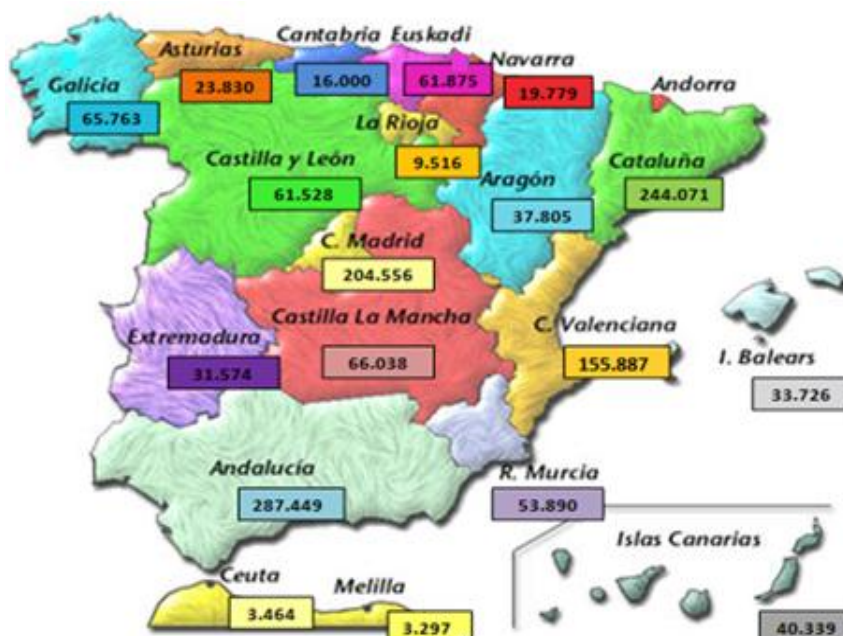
Cantabria
Euskadi
Asturias
Navarra
Galicia
23.830
16.000
61.875
19.779
Andorra
65.763
La Rioja
Castilla y León
9.516
Cataluña
Aragón
61.528
244.071
37.805
C. Madrid
204.556
Castilla La Mancha
C. Valenciana
Extremadura
I. Balears
66.038
155.887
31.574
33.726
Andalucia
R. Murcia
287.449
53.890
Islas Canarias
Ceuta
Melilla
3.464
3.297
40.339